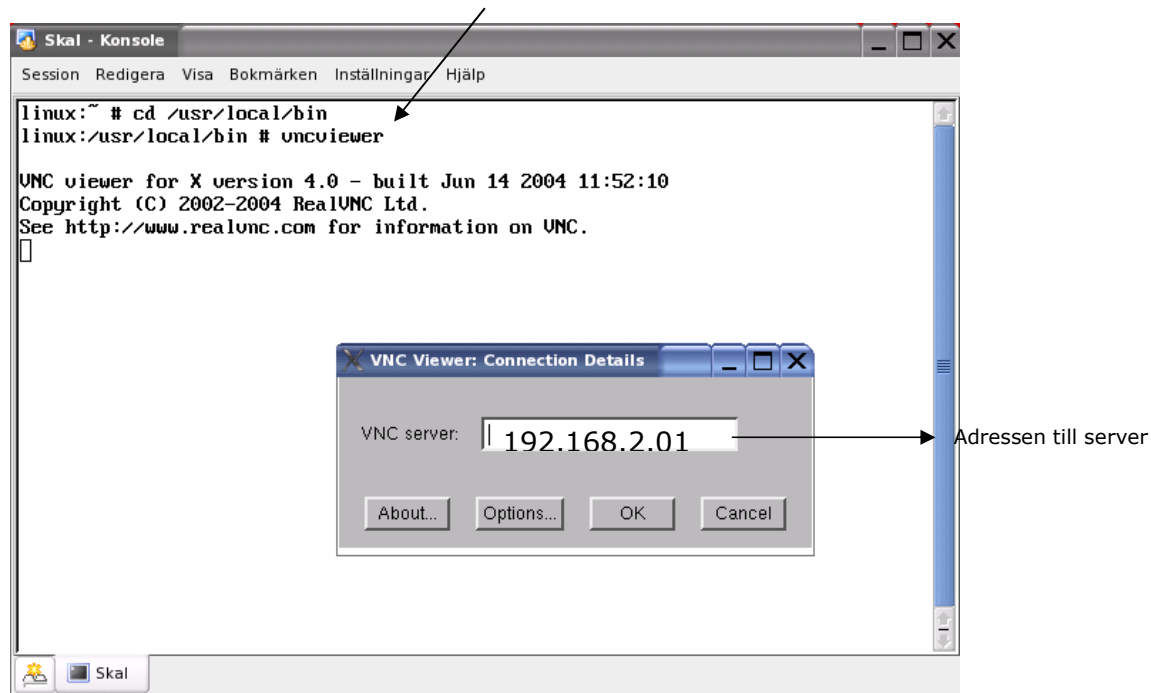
Skal - Konsole

Session Redigera Visa Bokmärken Inställningar Hjälp

linux:~ # cd /usr/local/bin
linux:/usr/local/bin # vncviewer

VNC viewer for X version 4.0 - built Jun 14 2004 11:52:10
Copyright (C) 2002-2004 RealVNC Ltd.
See http://www.realvnc.com for information on VNC.

VNC Viewer: Connection Details

VNC server: 192.168.2.01

Adressen till server

About... Options... OK Cancel

Skal